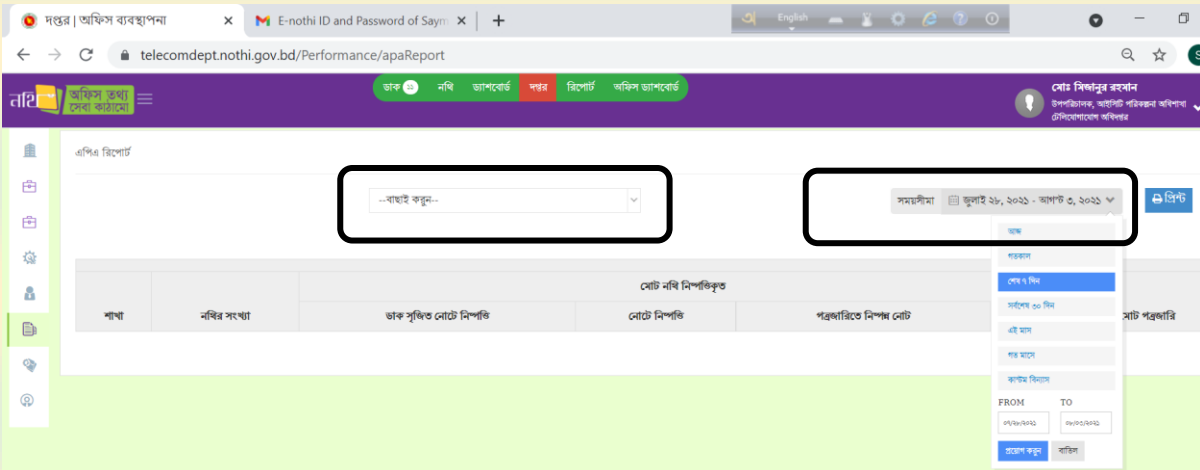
দপ্তর | অফিস ব্যবস্থাপনা
E-nothi ID and Password of Saym
English
telecomdept.nothi.gov.bd/Performance/apaReport
নথি অফিস তথ্য সেবা কাঠামো
ডাক নথি ড্যাশবোর্ড দপ্তর রিপোর্ট অফিস ড্যাশবোর্ড
মোঃ মিজানুর রহমান
উপপরিচালক, আইসিটি পরিকল্পনা অধিশাখা
টেলিযোগাযোগ অধিদপ্তর
এপিএ রিপোর্ট
--বাছাই করুন--
সময়সীমা জুলাই ২৮, ২০২১ - আগস্ট ৩, ২০২১
প্রিন্ট
আজ
গতকাল
শেষ ৭ দিন
সর্বশেষ ৩০ দিন
এই মাস
গত মাসে
কাস্টম বিন্যাস
FROM
TO
০৭/২৮/২০২১
০৮/০৩/২০২১
প্রয়োগ করুন
বাতিল

| শাখা | নথির সংখ্যা | নোট নথি নিষ্পত্তিকৃত | | | মোট পত্রজারি |
|---|---|---|---|---|---|
| | | ডাক সৃজিত নোটে নিষ্পত্তি | নোটে নিষ্পত্তি | পত্রজারিতে নিষ্পন্ন নোট | |